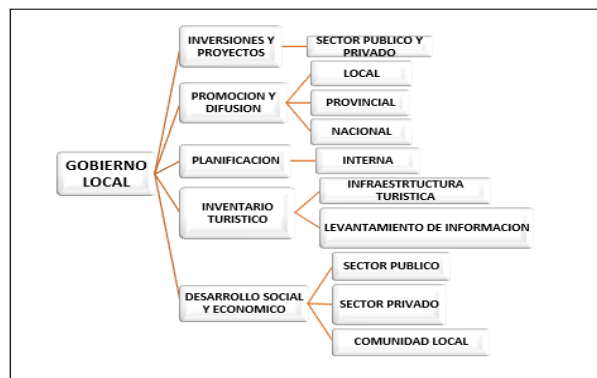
GOBIERNO LOCAL

INVERSIONES Y PROYECTOS

SECTOR PUBLICO Y PRIVADO

PROMOCION Y DIFUSION

LOCAL

PROVINCIAL

NACIONAL

PLANIFICACION

INTERNA

INVENTARIO TURISTICO

INFRAESTRTUCTURA TURISTICA

LEVANTAMIENTO DE INFORMACION

DESARROLLO SOCIAL Y ECONOMICO

SECTOR PUBLICO

SECTOR PRIVADO

COMUNIDAD LOCAL